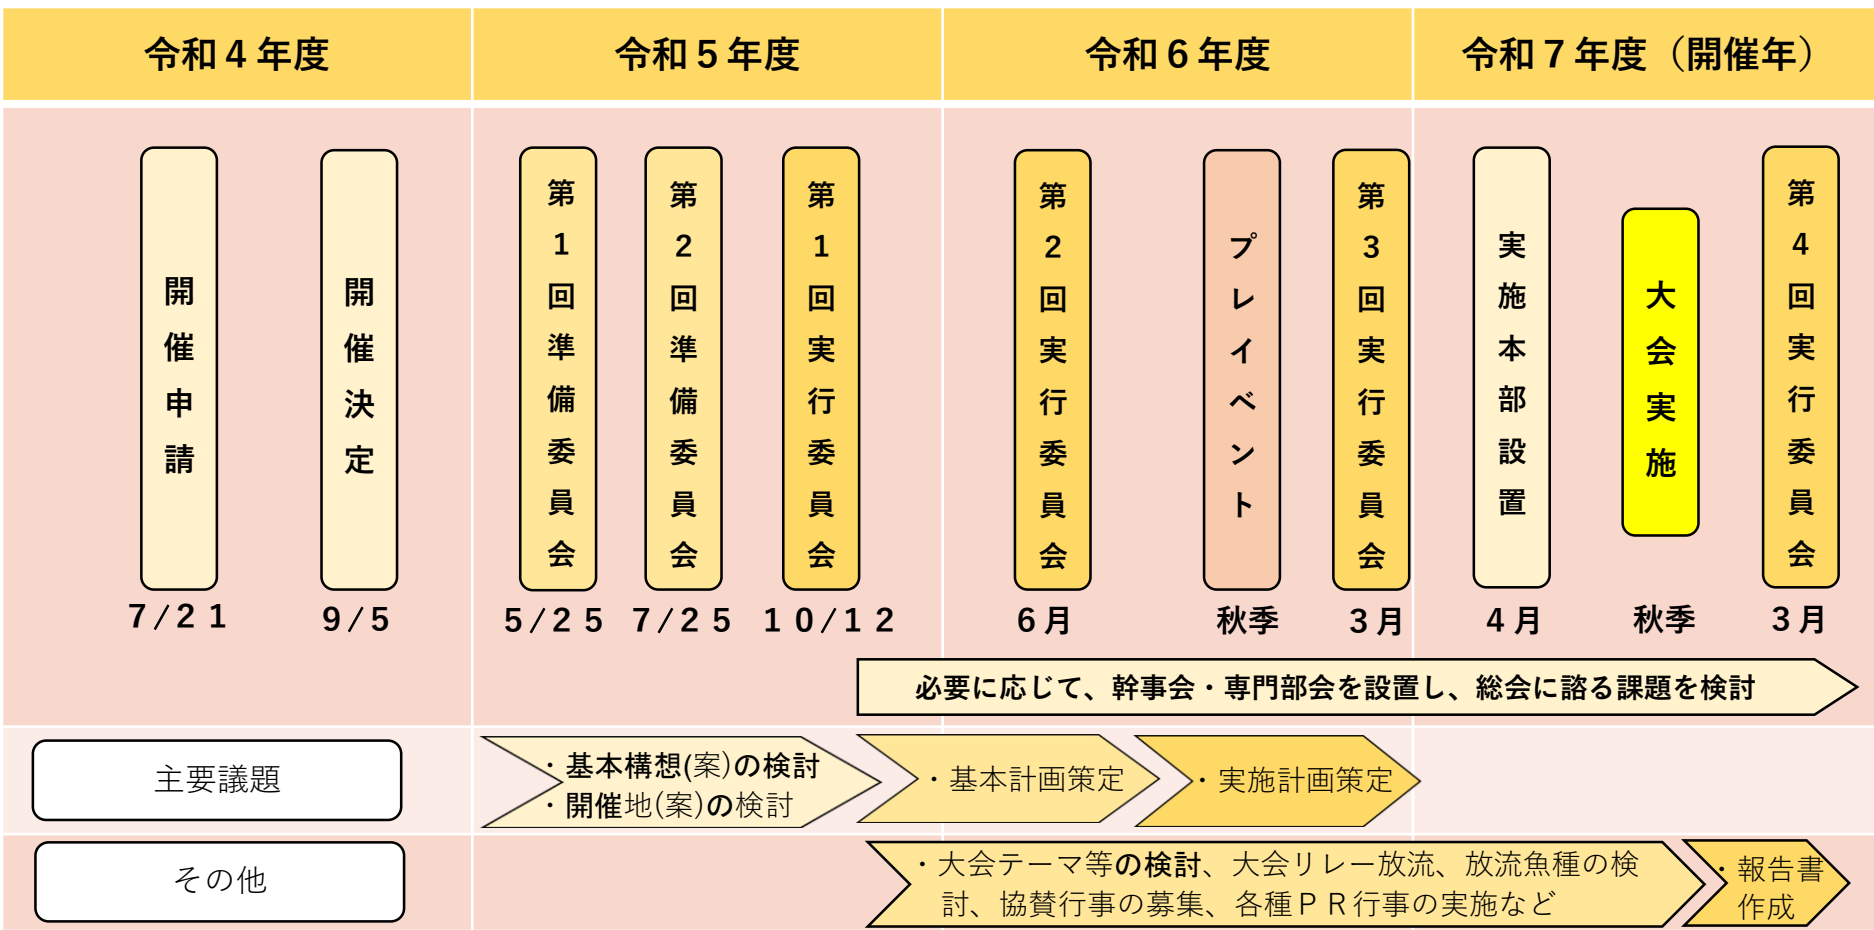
| 令和４年度 | 令和５年度 | 令和６年度 | 令和７年度（開催年） |
|---|---|---|---|

開催申請
7/21

開催決定
9/5

第1回準備委員会
5/25

第2回準備委員会
7/25

第1回実行委員会
10/12

第2回実行委員会
6月

プレイベント
秋季

第3回実行委員会
3月

実施本部設置
4月

大会実施
秋季

第4回実行委員会
3月

必要に応じて、幹事会・専門部会を設置し、総会に諮る課題を検討

主要議題

・基本構想(案)の検討
・開催地(案)の検討

・基本計画策定

・実施計画策定

その他

・大会テーマ等の検討、大会リレー放流、放流魚種の検討、協賛行事の募集、各種ＰＲ行事の実施など

・報告書作成